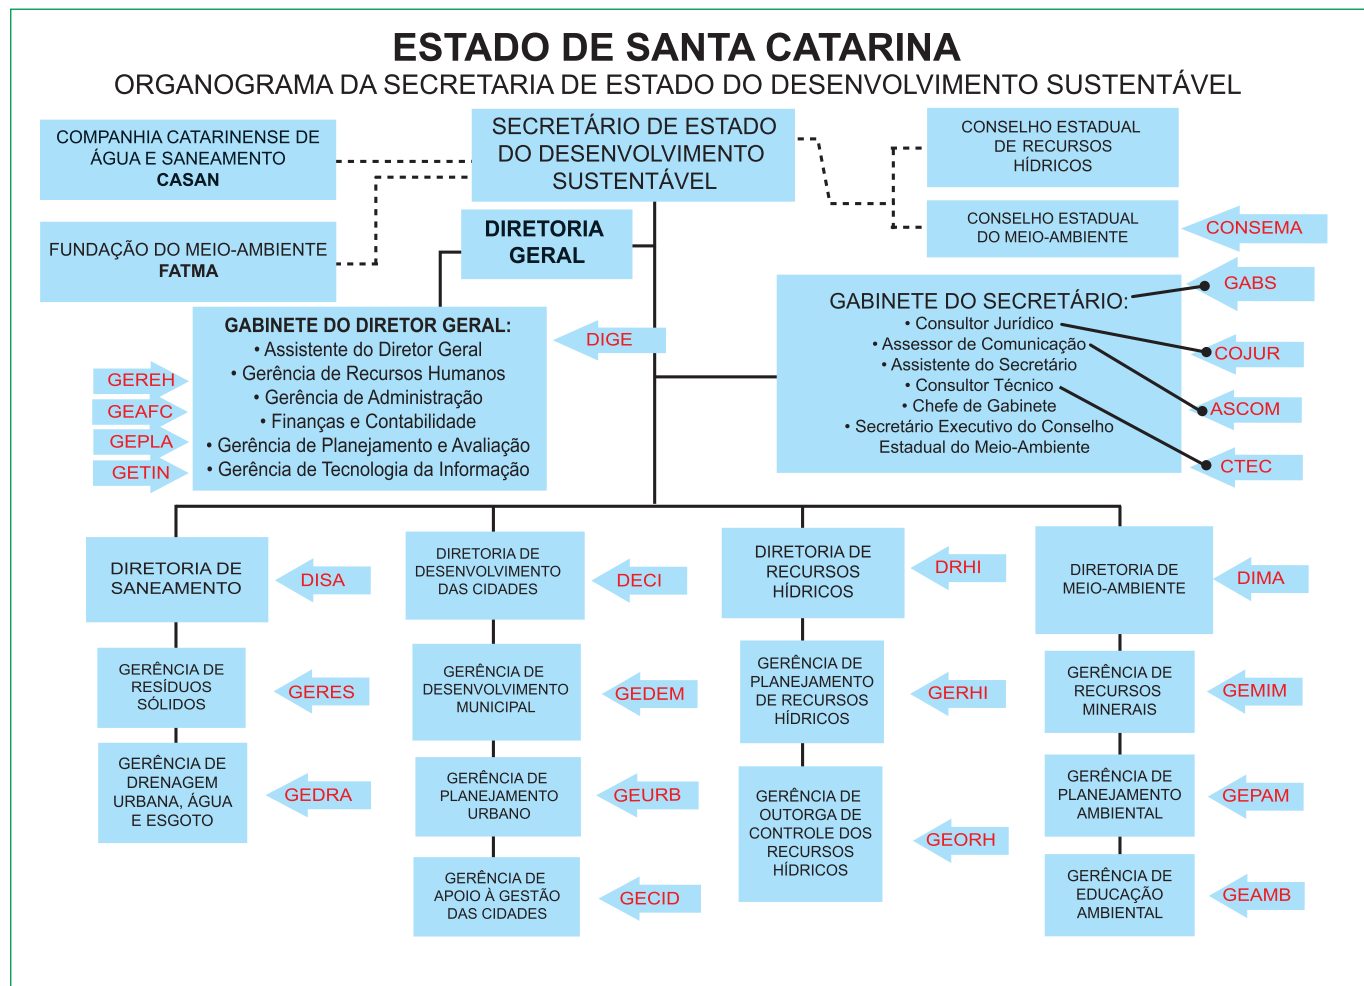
ESTADO DE SANTA CATARINA
ORGANOGRAMA DA SECRETARIA DE ESTADO DO DESENVOLVIMENTO SUSTENTÁVEL

COMPANHIA CATARINENSE DE ÁGUA E SANEAMENTO
CASAN

SECRETÁRIO DE ESTADO DO DESENVOLVIMENTO SUSTENTÁVEL

CONSELHO ESTADUAL DE RECURSOS HÍDRICOS

FUNDAÇÃO DO MEIO-AMBIENTE
FATMA

DIRETORIA GERAL

CONSELHO ESTADUAL DO MEIO-AMBIENTE

CONSEMA

GABS

GABINETE DO SECRETÁRIO:
• Consultor Jurídico
• Assessor de Comunicação
• Assistente do Secretário
• Consultor Técnico
• Chefe de Gabinete
• Secretário Executivo do Conselho Estadual do Meio-Ambiente

COJUR
ASCOM
CTEC

GABINETE DO DIRETOR GERAL:
• Assistente do Diretor Geral
• Gerência de Recursos Humanos
• Gerência de Administração
• Finanças e Contabilidade
• Gerência de Planejamento e Avaliação
• Gerência de Tecnologia da Informação

DIGE

GEREH
GEAFC
GEPLA
GETIN

DIRETORIA DE SANEAMENTO
DISA
GERÊNCIA DE RESÍDUOS SÓLIDOS
GERES
GERÊNCIA DE DRENAGEM URBANA, ÁGUA E ESGOTO
GEDRA

DIRETORIA DE DESENVOLVIMENTO DAS CIDADES
DECI
GERÊNCIA DE DESENVOLVIMENTO MUNICIPAL
GEDEM
GERÊNCIA DE PLANEJAMENTO URBANO
GEURB
GERÊNCIA DE APOIO À GESTÃO DAS CIDADES
GECID

DIRETORIA DE RECURSOS HÍDRICOS
DRHI
GERÊNCIA DE PLANEJAMENTO DE RECURSOS HÍDRICOS
GERHI
GERÊNCIA DE OUTORGA DE CONTROLE DOS RECURSOS HÍDRICOS
GEORH

DIRETORIA DE MEIO-AMBIENTE
DIMA
GERÊNCIA DE RECURSOS MINERAIS
GEMIM
GERÊNCIA DE PLANEJAMENTO AMBIENTAL
GEPAM
GERÊNCIA DE EDUCAÇÃO AMBIENTAL
GEAMB